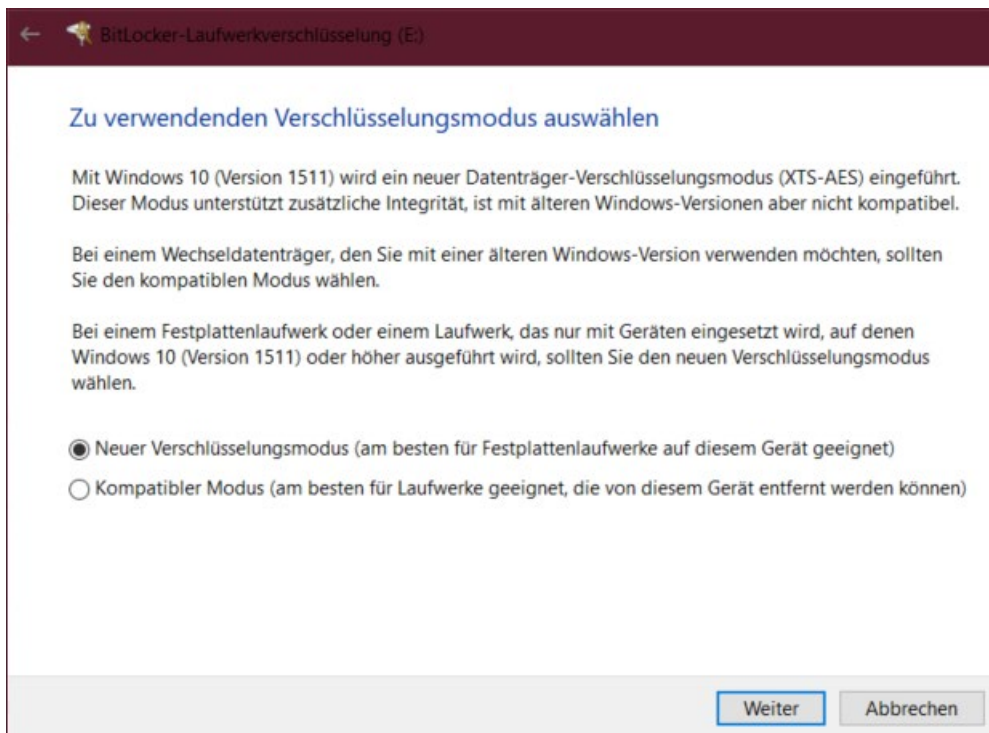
BitLocker-Laufwerkverschlüsselung (E:)

Zu verwendenden Verschlüsselungsmodus auswählen

Mit Windows 10 (Version 1511) wird ein neuer Datenträger-Verschlüsselungsmodus (XTS-AES) eingeführt. Dieser Modus unterstützt zusätzliche Integrität, ist mit älteren Windows-Versionen aber nicht kompatibel.

Bei einem Wechseldatenträger, den Sie mit einer älteren Windows-Version verwenden möchten, sollten Sie den kompatiblen Modus wählen.

Bei einem Festplattenlaufwerk oder einem Laufwerk, das nur mit Geräten eingesetzt wird, auf denen Windows 10 (Version 1511) oder höher ausgeführt wird, sollten Sie den neuen Verschlüsselungsmodus wählen.

Neuer Verschlüsselungsmodus (am besten für Festplattenlaufwerke auf diesem Gerät geeignet)

Kompatibler Modus (am besten für Laufwerke geeignet, die von diesem Gerät entfernt werden können)

Weiter

Abbrechen